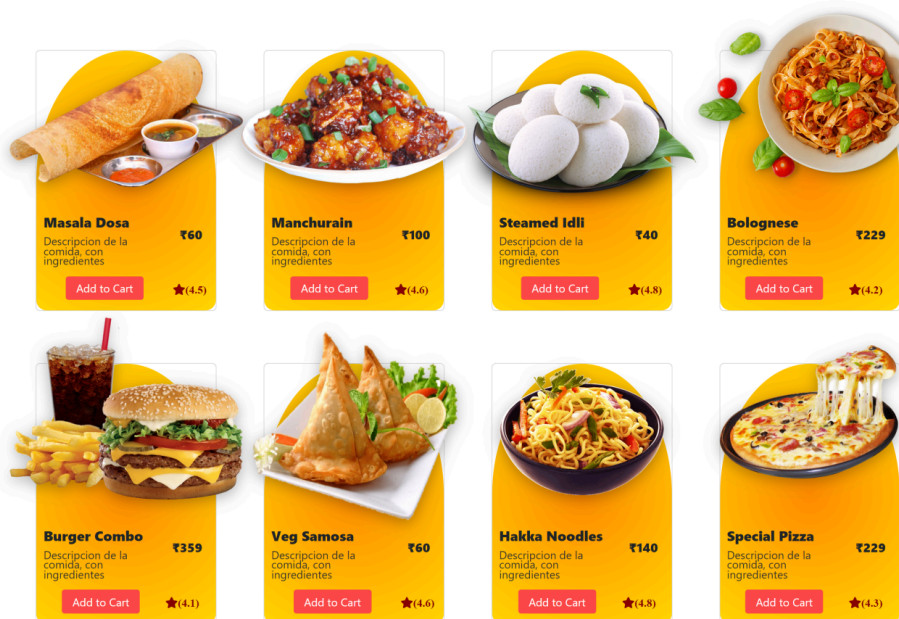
Masala Dosa ₹60
Descripcion de la comida, con ingredientes
Add to Cart (4.5)

Manchurain ₹100
Descripcion de la comida, con ingredientes
Add to Cart (4.6)

Steamed Idli ₹40
Descripcion de la comida, con ingredientes
Add to Cart (4.8)

Bolognese ₹229
Descripcion de la comida, con ingredientes
Add to Cart (4.2)

Burger Combo ₹359
Descripcion de la comida, con ingredientes
Add to Cart (4.1)

Veg Samosa ₹60
Descripcion de la comida, con ingredientes
Add to Cart (4.6)

Hakka Noodles ₹140
Descripcion de la comida, con ingredientes
Add to Cart (4.8)

Special Pizza ₹229
Descripcion de la comida, con ingredientes
Add to Cart (4.3)